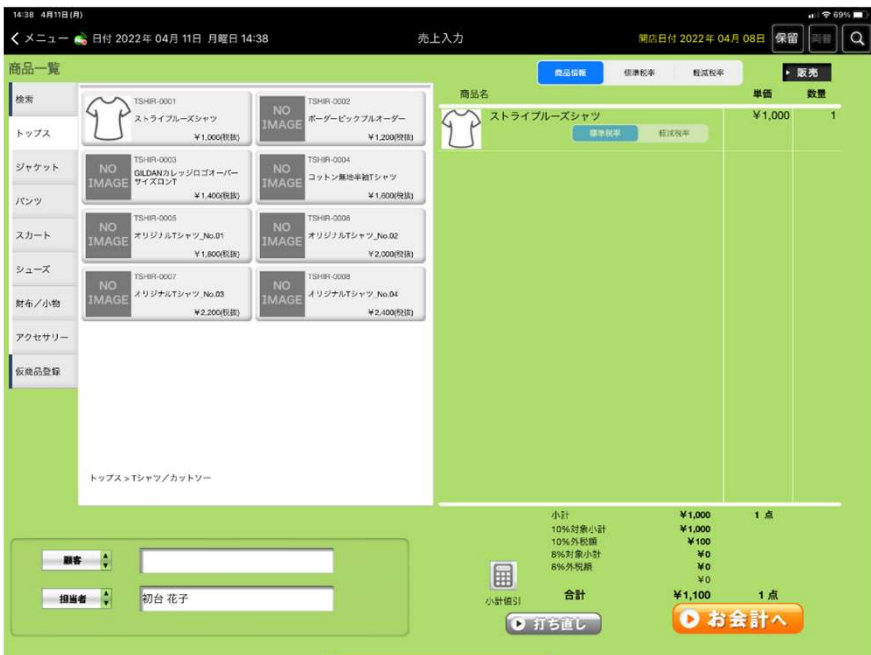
14:38 4月11日(月)
69%

< メニュー 日付 2022年 04月 11日 月曜日 14:38
売上入力
開店日付 2022年 04月 08日
保留
両替

商品一覧

検索
トップス
ジャケット
パンツ
スカート
シューズ
財布／小物
アクセサリー
仮商品登録

TSHIR-0001
ストライプルーズシャツ
¥1,000(税抜)

NO IMAGE
TSHIR-0002
ボーダービッグプルオーダー
¥1,200(税抜)

NO IMAGE
TSHIR-0003
GILDANカレッジロゴオーバーサイズロンT
¥1,400(税抜)

NO IMAGE
TSHIR-0004
コットン無地半袖Tシャツ
¥1,600(税抜)

NO IMAGE
TSHIR-0005
オリジナルTシャツ_No.01
¥1,800(税抜)

NO IMAGE
TSHIR-0006
オリジナルTシャツ_No.02
¥2,000(税抜)

NO IMAGE
TSHIR-0007
オリジナルTシャツ_No.03
¥2,200(税抜)

NO IMAGE
TSHIR-0008
オリジナルTシャツ_No.04
¥2,400(税抜)

トップス > Tシャツ／カットソー

商品情報
標準税率
軽減税率
▸ 販売

| 商品名 | 単価 | 数量 |
|---|---|---|
| ストライプルーズシャツ | ¥1,000 | 1 |

標準税率
軽減税率

| 小計 | ¥1,000 | 1 点 |
|---|---|---|
| 10%対象小計 | ¥1,000 | |
| 10%外税額 | ¥100 | |
| 8%対象小計 | ¥0 | |
| 8%外税額 | ¥0 | |
| | ¥0 | |
| 合計 | ¥1,100 | 1 点 |

顧客
担当者
初台 花子

小計値引
打ち直し
お会計へ